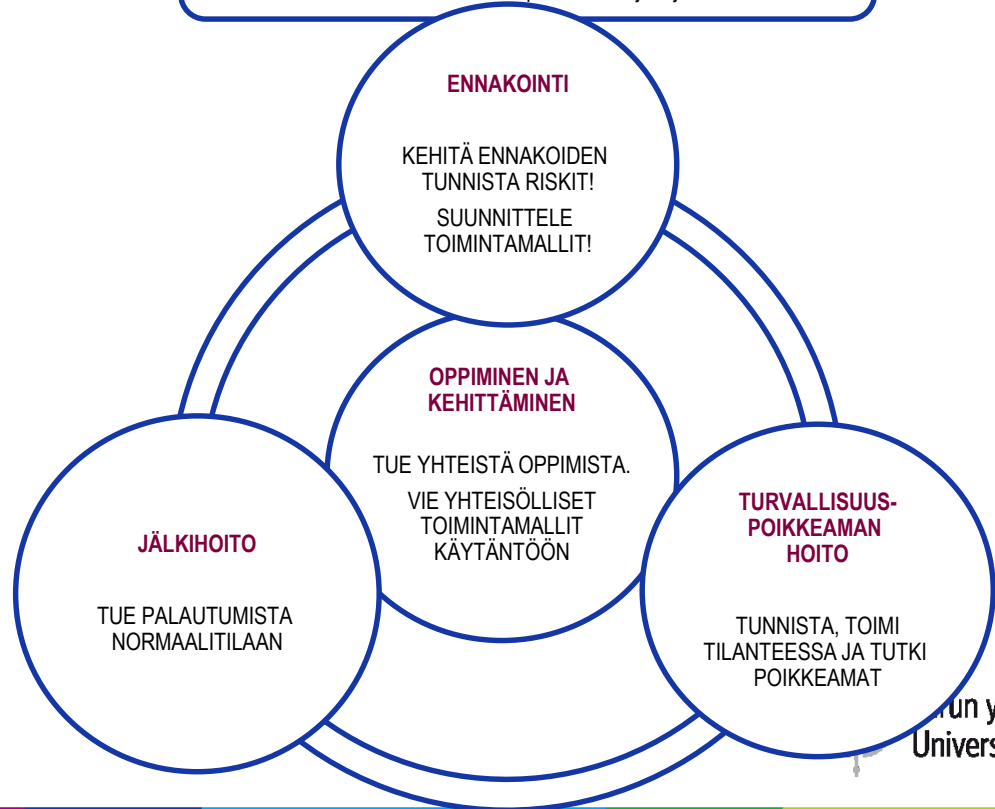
ENNAKOINTI

KEHITÄ ENNAKOIDEN TUNNISTA RISKIT!

SUUNNITTELE TOIMINTAMALLIT!

OPPIMINEN JA KEHITTÄMINEN

TUE YHTEISTÄ OPPIMISTA.

VIE YHTEISÖLLISET TOIMINTAMALLIT KÄYTÄNTÖÖN

JÄLKIHOITO

TUE PALAUTUMISTA NORMAALITILAAN

TURVALLISUUS-POIKKEAMAN HOITO

TUNNISTA, TOIMI TILANTEESSA JA TUTKI POIKKEAMAT

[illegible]run y
Univers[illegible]